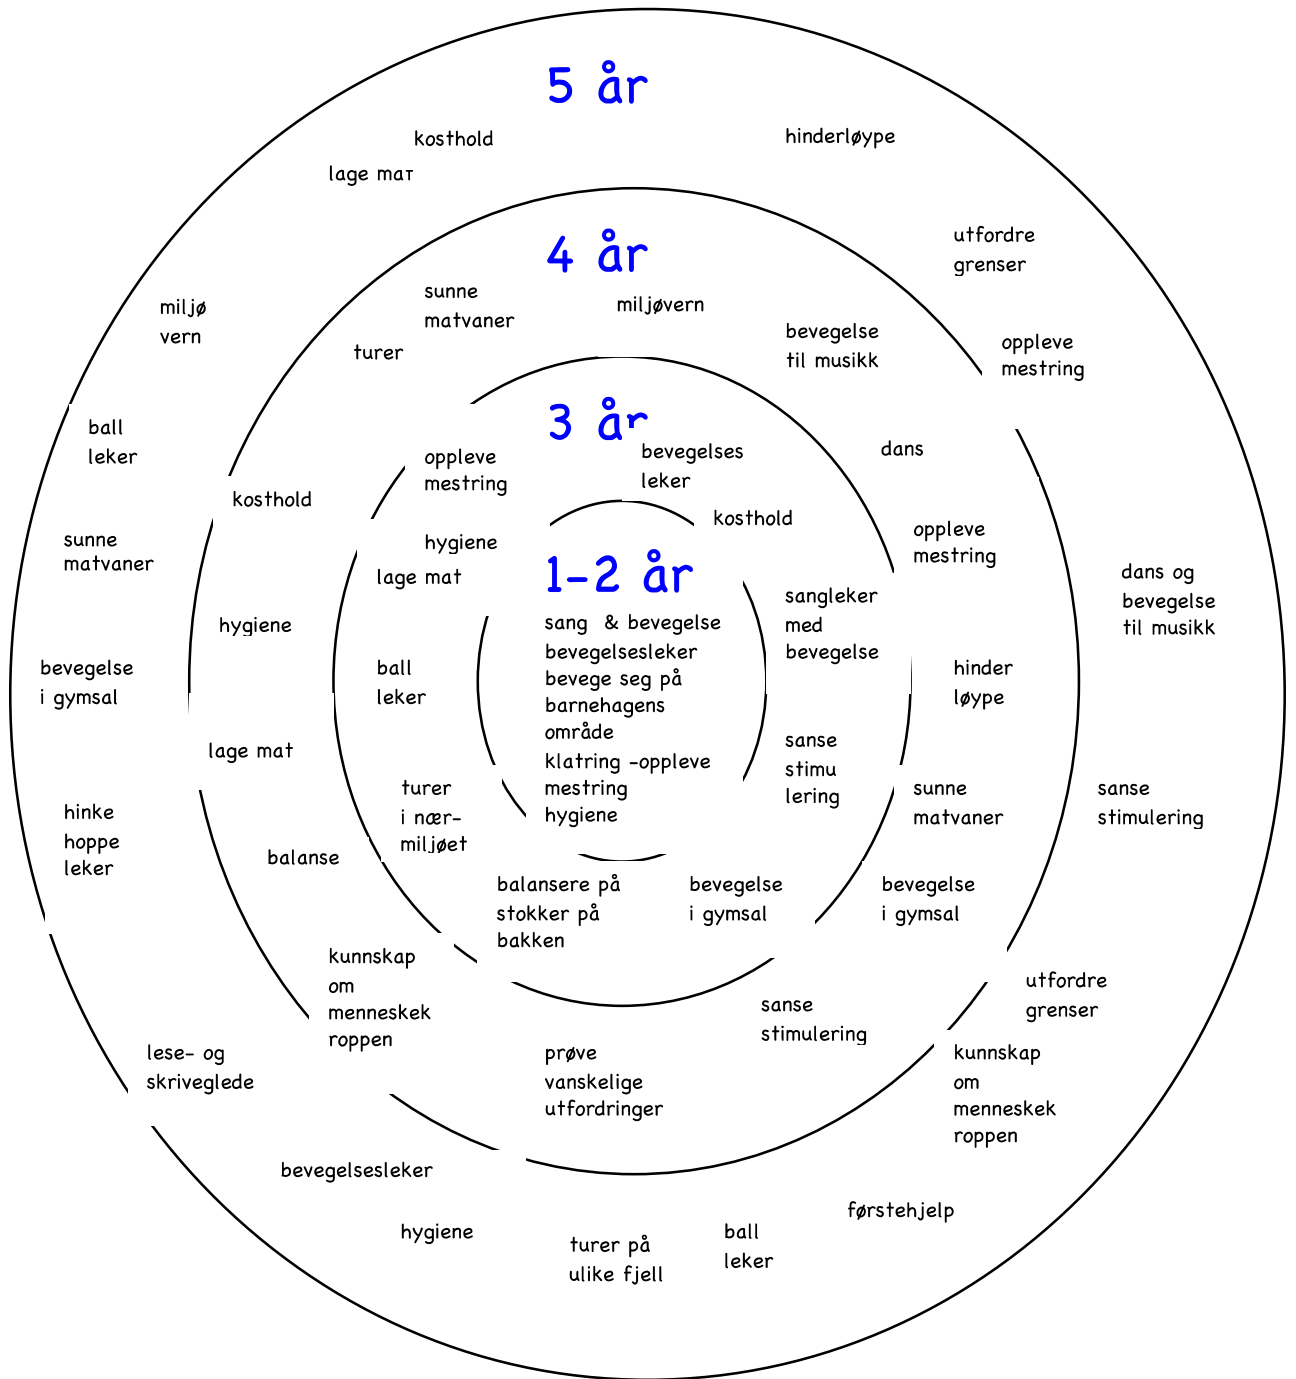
5 år

kosthold

hinderløype

lage mat

utfordre grenser

4 år

miljø vern

sunne matvaner

miljøvern

bevegelse til musikk

oppleve mestring

turer

ball leker

3 år

bevegelses leker

dans

oppleve mestring

kosthold

kosthold

oppleve mestring

sunne matvaner

hygiene

1-2 år

lage mat

sang & bevegelse
bevegelsesleker
bevege seg på barnehagens område
klatring -oppleve mestring
hygiene

sangleker med bevegelse

dans og bevegelse til musikk

hygiene

hinder løype

bevegelse i gymsal

ball leker

lage mat

sanse stimu lering

turer i nærmiljøet

sunne matvaner

sanse stimulering

hinke hoppe leker

balanse

balansere på stokker på bakken

bevegelse i gymsal

bevegelse i gymsal

kunnskap om menneskekroppen

utfordre grenser

sanse stimulering

lese- og skriveglede

prøve vanskelige utfordringer

kunnskap om menneskekroppen

bevegelsesleker

førstehjelp

hygiene

turer på ulike fjell

ball leker